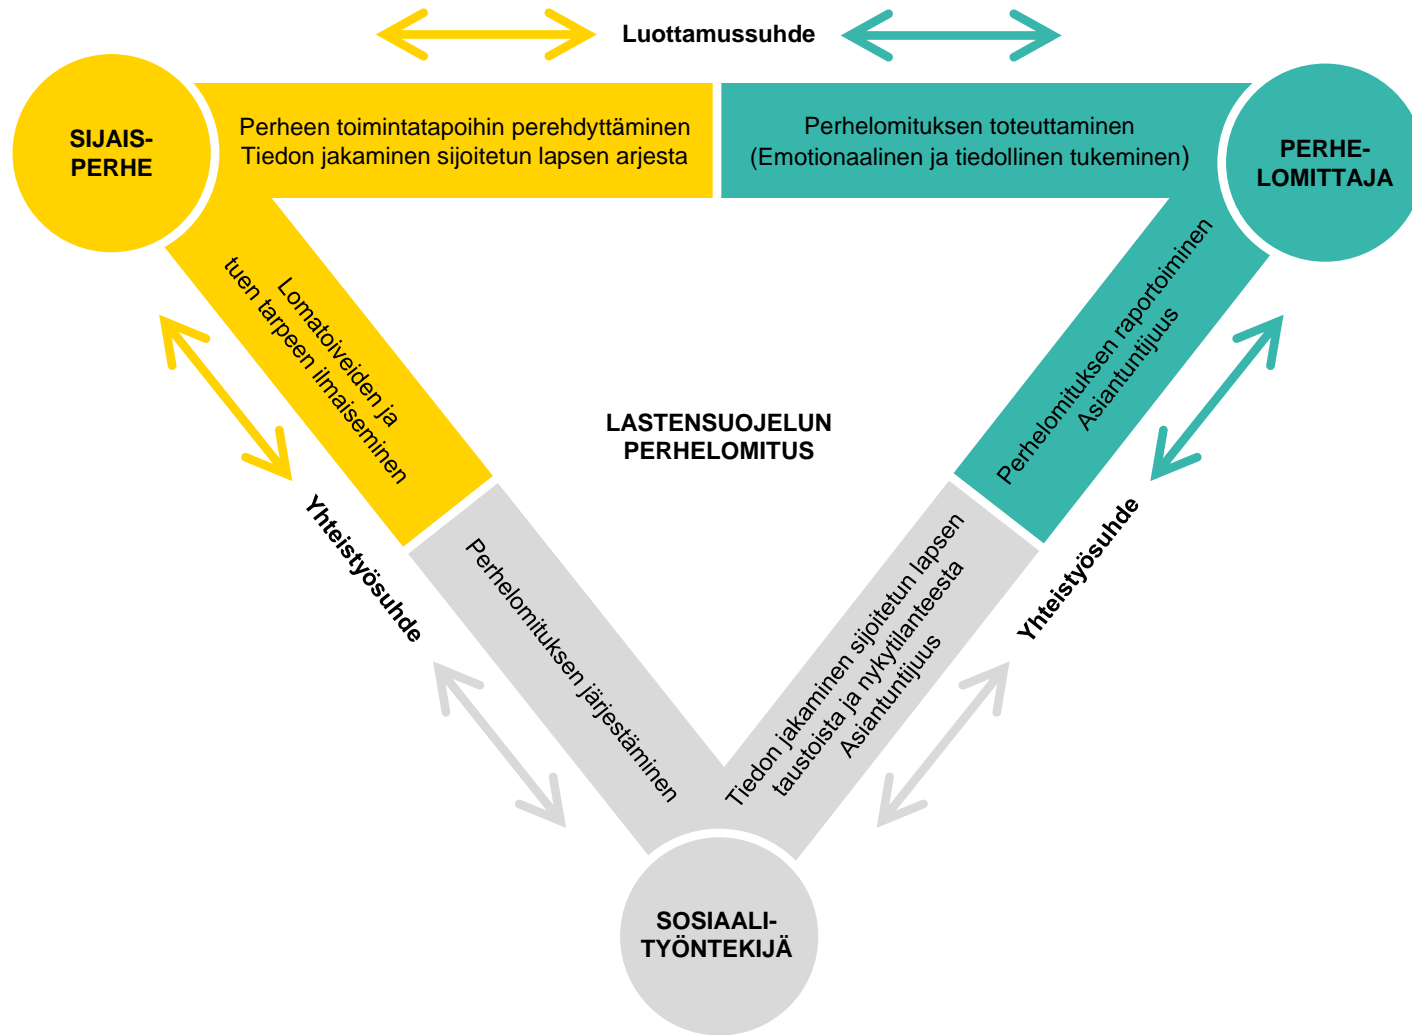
Luottamussuhde

SIJAIS-PERHE

Perheen toimintatapoihin perehdyttäminen
Tiedon jakaminen sijoitetun lapsen arjesta

Perhelomituksen toteuttaminen
(Emotionaalinen ja tiedollinen tukeminen)

PERHE-LOMITTAJA

Lomatoiveiden ja tuen tarpeen ilmaiseminen

Perhelomituksen raportoiminen
Asiantuntijuus

LASTENSUOJELUN PERHELOMITUS

Yhteistyösuhde

Yhteistyösuhde

Perhelomituksen järjestäminen

Tiedon jakaminen sijoitetun lapsen taustoista ja nykytilanteesta
Asiantuntijuus

SOSIAALI-TYÖNTEKIJÄ